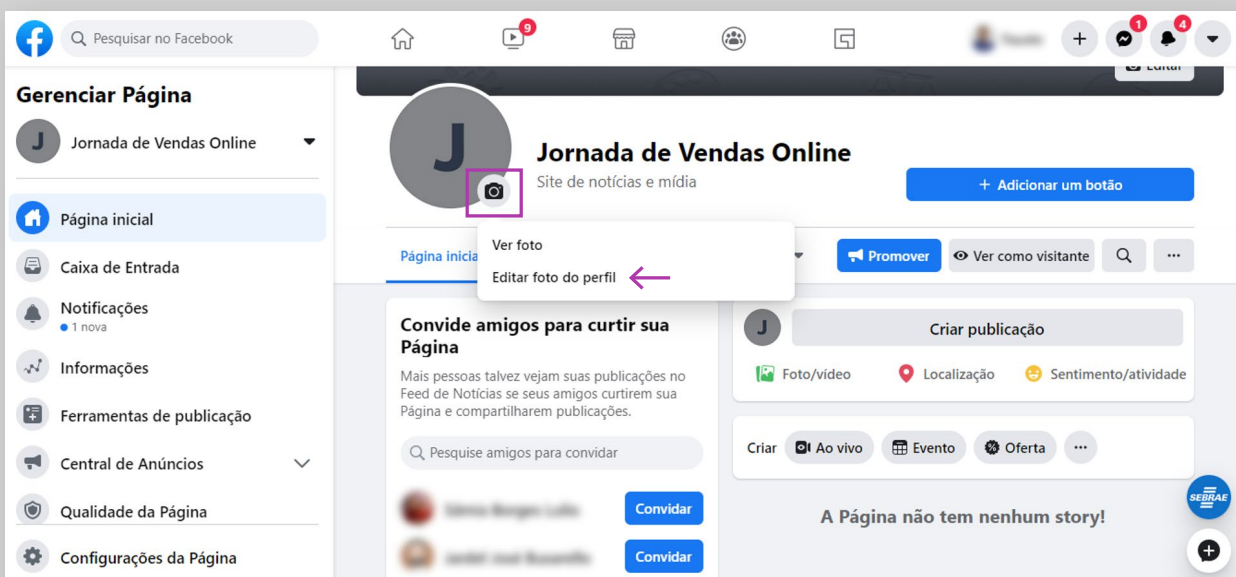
Pesquisar no Facebook

9

1

4

Gerenciar Página

J

Jornada de Vendas Online

Página inicial

Caixa de Entrada

Notificações
• 1 nova

Informações

Ferramentas de publicação

Central de Anúncios

Qualidade da Página

Configurações da Página

Editar

J

Jornada de Vendas Online

Site de notícias e mídia

+ Adicionar um botão

Página inicial

Ver foto

Editar foto do perfil

Promover

Ver como visitante

...

Convide amigos para curtir sua Página

Mais pessoas talvez vejam suas publicações no Feed de Notícias se seus amigos curtirem sua Página e compartilharem publicações.

Pesquise amigos para convidar

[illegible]

Convidar

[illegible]

Convidar

J

Criar publicação

Foto/vídeo

Localização

Sentimento/atividade

Criar

Ao vivo

Evento

Oferta

...

A Página não tem nenhum story!

SEBRAE